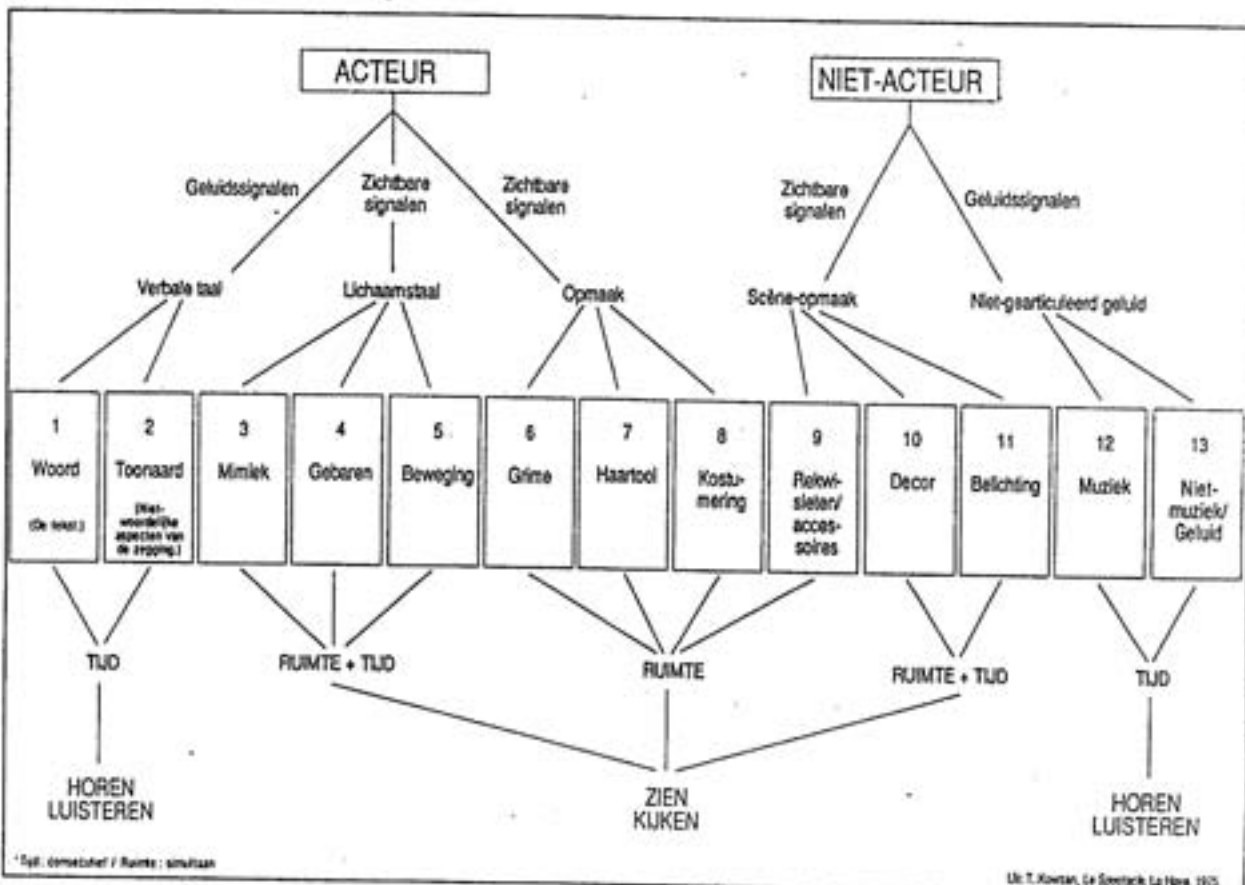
ACTEUR

NIET-ACTEUR

Geluidssignalen

Zichtbare signalen

Zichtbare signalen

Zichtbare signalen

Geluidssignalen

Verbale taal

Lichaamstaal

Opmaak

Scène-opmaak

Niet-gearticuleerd geluid

1 Woord (De tekst.)

2 Toonaard (Niet-woordelijke aspecten van de zegging.)

3 Mimiek

4 Gebaren

5 Beweging

6 Grime

7 Haartooi

8 Kostumering

9 Rekwisieten/ accessoires

10 Decor

11 Belichting

12 Muziek

13 Niet-muziek/ Geluid

TIJD

RUIMTE + TIJD

RUIMTE

RUIMTE + TIJD

TIJD

HOREN LUISTEREN

ZIEN KIJKEN

HOREN LUISTEREN

* Tijd : opeenvolgend / Ruimte : simultaan

Uit T. Kowzan, Le Spectacle, La Haye, 1975